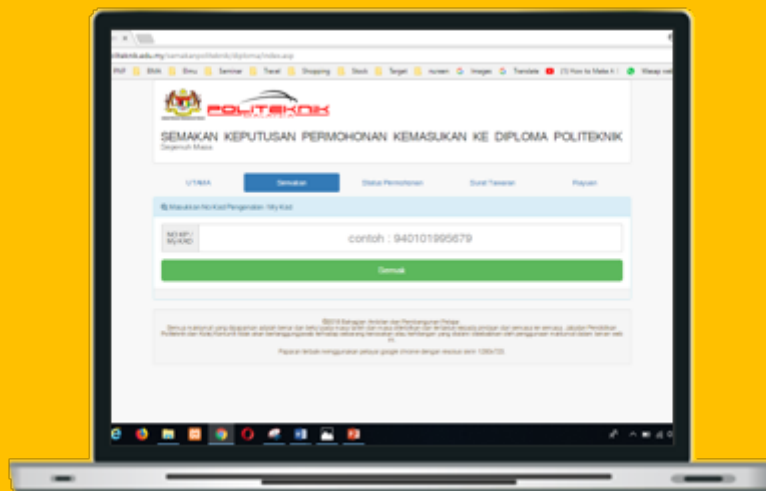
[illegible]politeknik.edu.my/semakanpoliteknik/diploma/index.asp

PNP | BNM | Ilmu | Seminar | Travel | Shopping | Stock | Target | nuraen | Images | Translate | (1) How to Make A | Masuk ke

POLITEKNIK

SEMAKAN KEPUTUSAN PERMOHONAN KEMASUKAN KE DIPLOMA POLITEKNIK

Sejenak Masa

UTAMA | Semakan | Status Permohonan | Surat Tawaran | Rayuan

Masukkan No Kad Pengenalan / My Kad

NO KP / MyKAD | contoh : 940101995679

Semak

©2018 Bahagian Ambilan dan Pembangunan Pelajar

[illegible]

Paparan terbaik menggunakan pelayar google chrome dengan resolusi skrin 1280x720